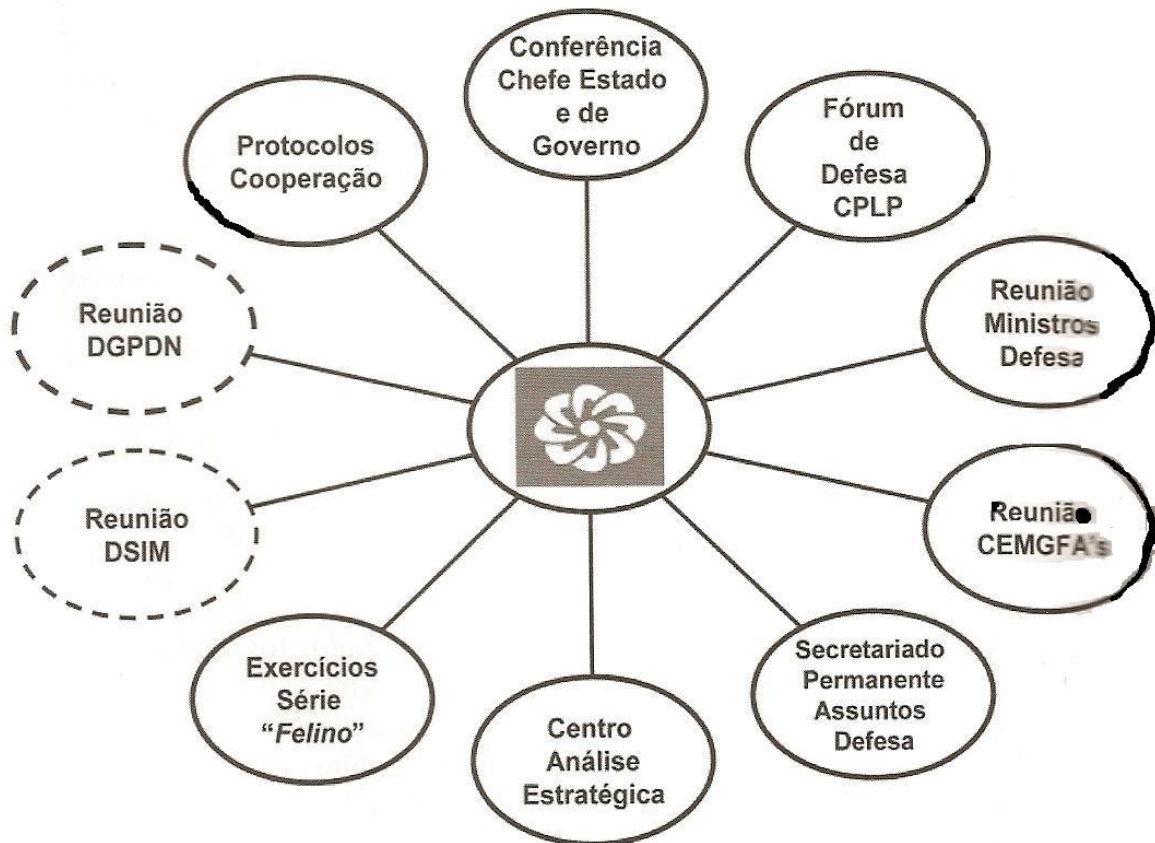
Conferência Chefe Estado e de Governo

Fórum de Defesa CPLP

Reunião Ministros Defesa

Reunião CEMGFA's

Secretariado Permanente Assuntos Defesa

Centro Análise Estratégica

Exercícios Série "*Felino*"

Reunião DSIM

Reunião DGPDN

Protocolos Cooperação